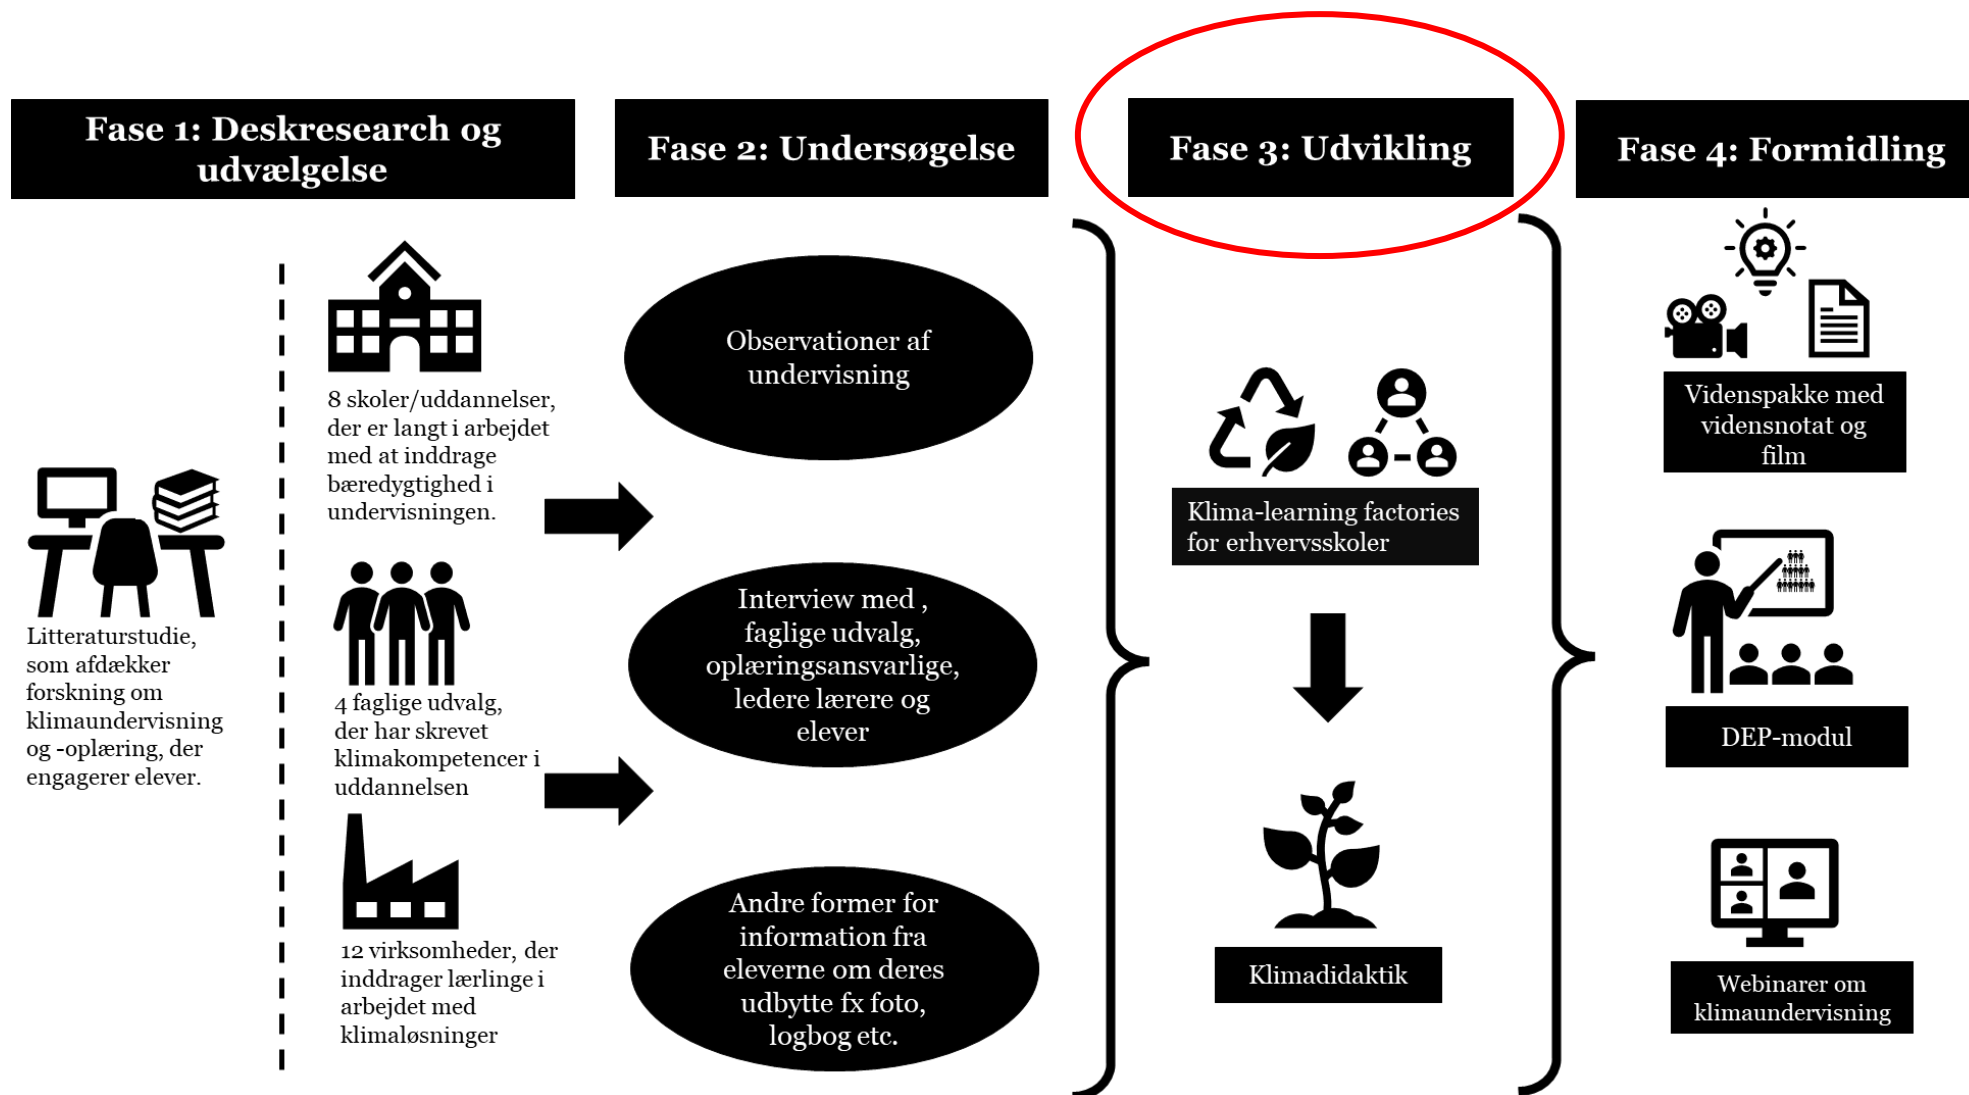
Fase 1: Deskresearch og udvælgelse

Fase 2: Undersøgelse

Fase 3: Udvikling

Fase 4: Formidling

Litteraturstudie, som afdækker forskning om klimaundervisning og -oplæring, der engagerer elever.

8 skoler/uddannelser, der er langt i arbejdet med at inddrage bæredygtighed i undervisningen.

4 faglige udvalg, der har skrevet klimakompetencer i uddannelsen

12 virksomheder, der inddrager lærlinge i arbejdet med klimaløsninger

Observationer af undervisning

Interview med , faglige udvalg, oplæringsansvarlige, ledere lærere og elever

Andre former for information fra eleverne om deres udbytte fx foto, logbog etc.

Klima-learning factories for erhvervsskoler

Klimadidaktik

Videnspakke med vidensnotat og film

DEP-modul

Webinarer om klimaundervisning